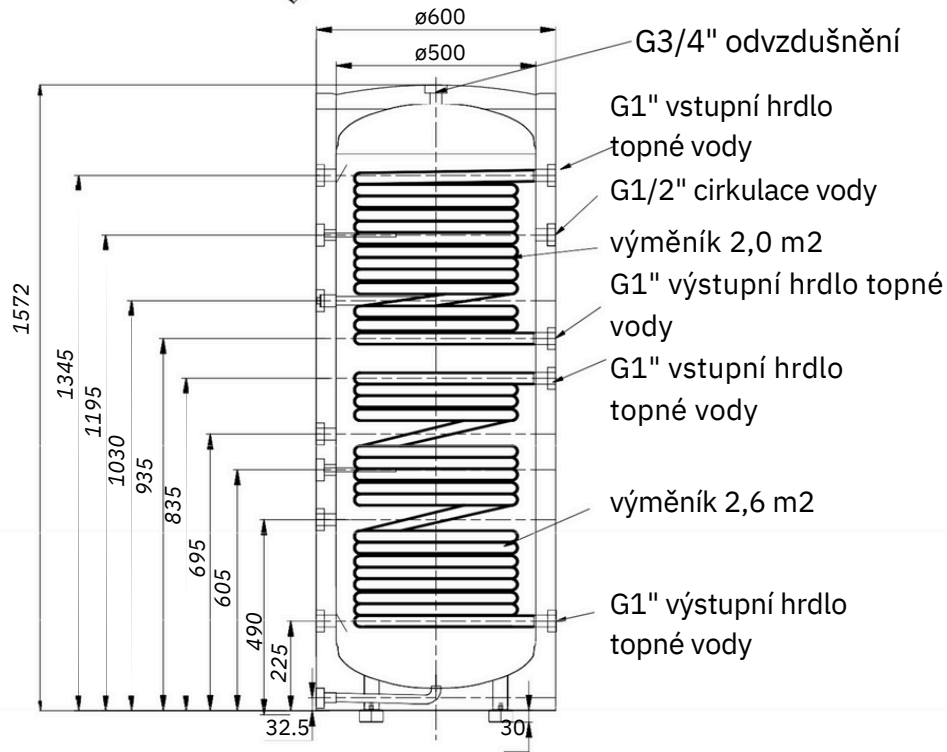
ø600

ø500

G3/4" odvzdušnění

G1" vstupní hrdlo topné vody

G1/2" cirkulace vody

výměník 2,0 m2

G1" výstupní hrdlo topné vody

G1" vstupní hrdlo topné vody

výměník 2,6 m2

G1" výstupní hrdlo topné vody

1572

1345

1195

1030

935

835

695

605

490

225

32.5

30